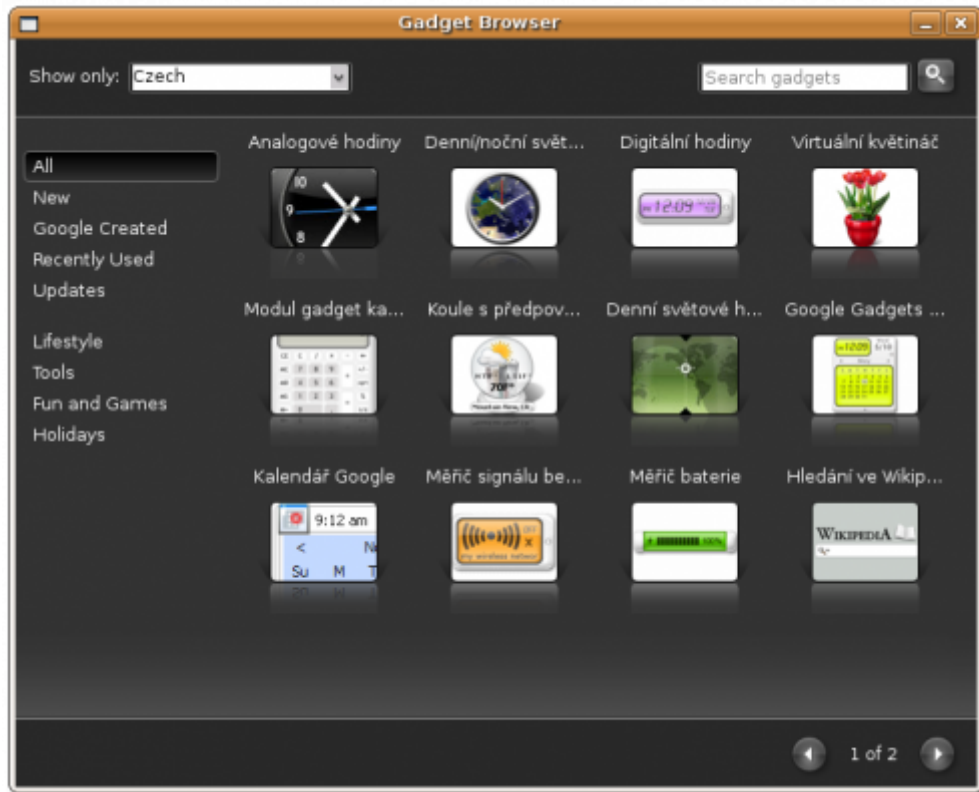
Gadget Browser

Show only: Czech

Search gadgets

All
New
Google Created
Recently Used
Updates

Lifestyle
Tools
Fun and Games
Holidays

Analogové hodiny

Denní/noční svět...

Digitální hodiny

12:09

Virtuální květináč

Modul gadget ka...

Koule s předpov...

Denní světové h...

Google Gadgets ...

Kalendář Google

9:12 am

<

Su M T

Měřič signálu be...

Měřič baterie

Hledání ve Wikip...

WIKIPEDIA

1 of 2